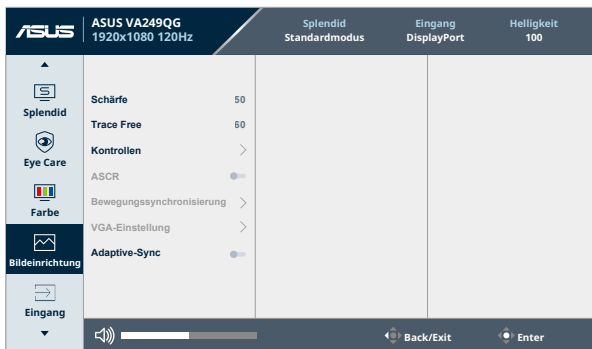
/ISUS ASUS VA249QG 1920x1080 120Hz

Splendid Standardmodus

Eingang DisplayPort

Helligkeit 100

Splendid

Eye Care

Farbe

Bildeinrichtung

Eingang

Schärfe 50

Trace Free 60

Kontrollen

ASCR

Bewegungssynchronisierung

VGA-Einstellung

Adaptive-Sync

Back/Exit

Enter